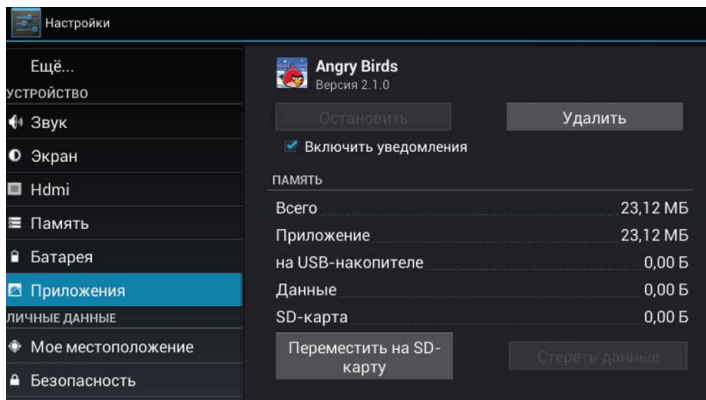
Настройки

Ещё...
УСТРОЙСТВО
Звук
Экран
Hdmi
Память
Батарея
Приложения
ЛИЧНЫЕ ДАННЫЕ
Мое местоположение
Безопасность

Angry Birds
Версия 2.1.0

Остановить
Удалить

Включить уведомления

ПАМЯТЬ

| | |
|---|---|
| Всего | 23,12 МБ |
| Приложение | 23,12 МБ |
| на USB-накопителе | 0,00 Б |
| Данные | 0,00 Б |
| SD-карта | 0,00 Б |

Переместить на SD-карту
Стереть данные